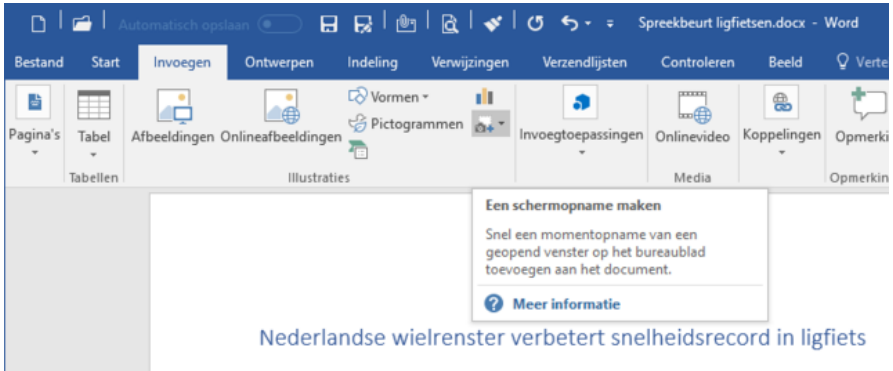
Automatisch opslaan

Spreekbeurt ligfietsen.docx - Word

Bestand Start Invoegen Ontwerpen Indeling Verwijzingen Verzendlijsten Controleren Beeld Verte

Pagina's

Tabel

Tabellen

Afbeeldingen Onlineafbeeldingen

Vormen

Pictogrammen

Illustraties

Invoegtoepassingen

Onlinevideo

Media

Koppelingen

Opmerki

Opmerkin

Een schermopname maken

Snel een momentopname van een geopend venster op het bureaublad toevoegen aan het document.

Meer informatie

Nederlandse wielrenster verbetert snelheidsrecord in ligfiets